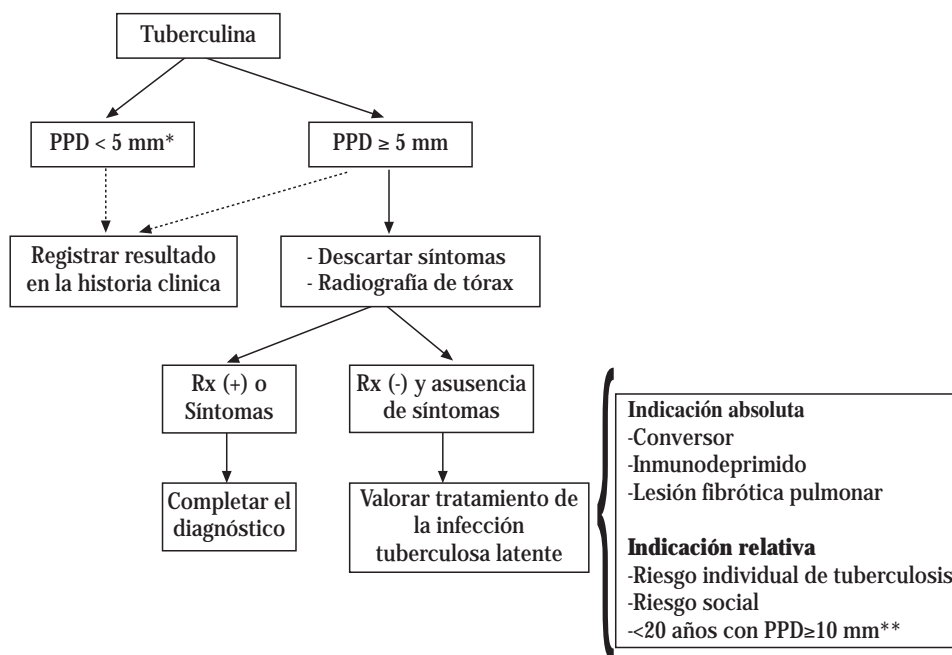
Tuberculina

PPD < 5 mm*

PPD ≥ 5 mm

Registrar resultado en la historia clinica

- Descartar síntomas
- Radiografía de tórax

Rx (+) o Síntomas

Rx (-) y asusencia de síntomas

Completar el diagnóstico

Valorar tratamiento de la infección tuberculosa latente

**Indicación absoluta**
-Conversor
-Inmunodeprimido
-Lesión fibrótica pulmonar

**Indicación relativa**
-Riesgo individual de tuberculosis
-Riesgo social
-<20 años con PPD≥10 mm**